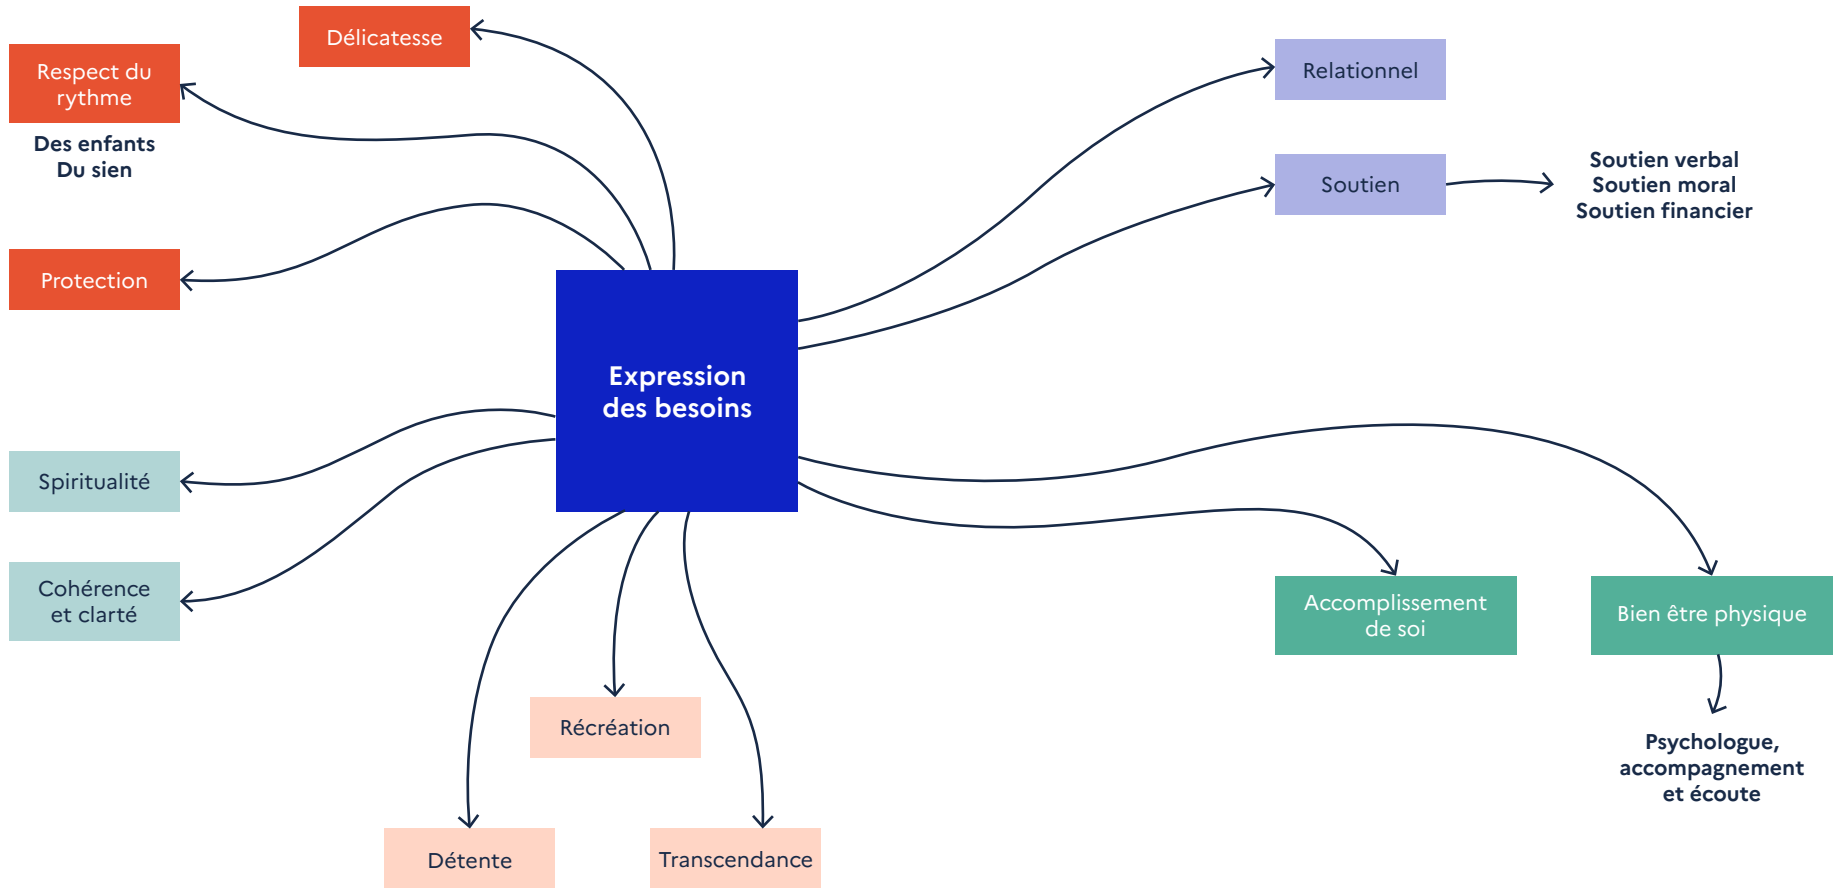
Expression des besoins

Délicatesse

Respect du rythme

Des enfants
Du sien

Protection

Spiritualité

Cohérence et clarté

Relationnel

Soutien

Soutien verbal
Soutien moral
Soutien financier

Accomplissement de soi

Bien être physique

Psychologue, accompagnement et écoute

Récréation

Détente

Transcendance